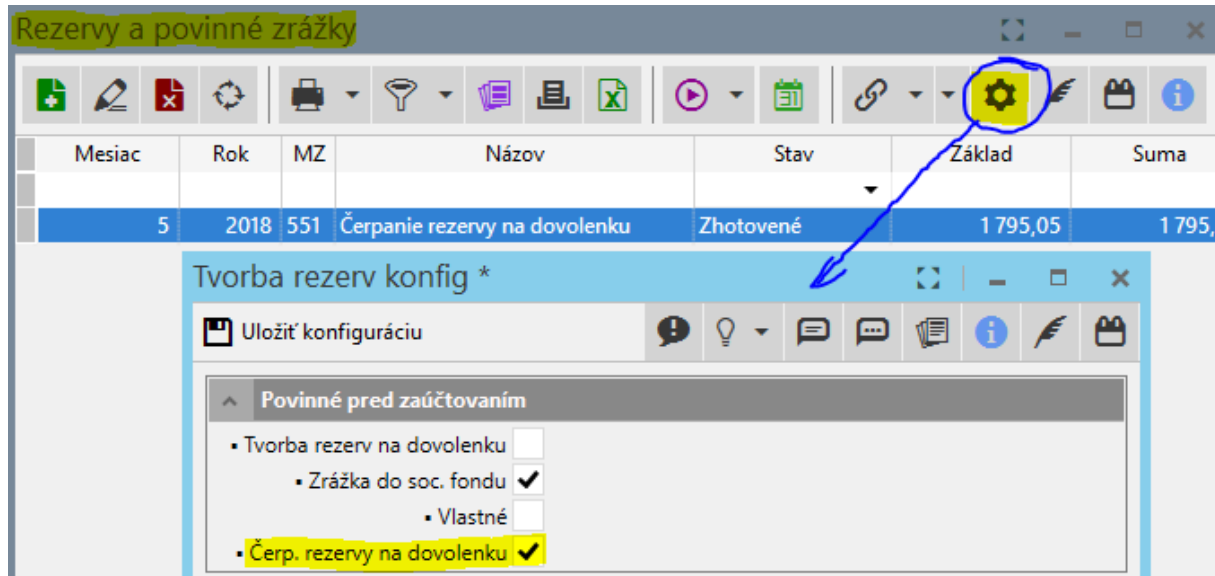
Rezervy a povinné zrážky

| Mesiac | Rok | MZ | Názov | Stav | Základ | Suma |
|---|---|---|---|---|---|---|
| | | | | | | |
| 5 | 2018 | 551 | Čerpanie rezervy na dovolenku | Zhotovené | 1 795,05 | 1 795, |

Tvorba rezerv konfig *

Uložiť konfiguráciu

Povinné pred zaúčtovaním

▪ Tvorba rezerv na dovolenku
▪ Zrážka do soc. fondu ✔
▪ Vlastné
▪ Čerp. rezervy na dovolenku ✔